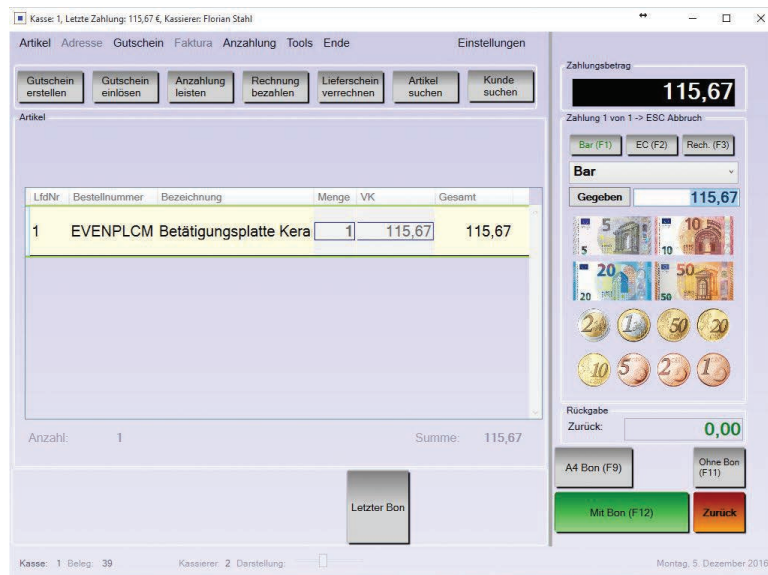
Kasse: 1, Letzte Zahlung: 115,67 €, Kassierer: Florian Stahl

Artikel Adresse Gutschein Faktura Anzahlung Tools Ende Einstellungen

Gutschein erstellen | Gutschein einlösen | Anzahlung leisten | Rechnung bezahlen | Lieferschein verrechnen | Artikel suchen | Kunde suchen

Artikel

| LfdNr | Bestellnummer | Bezeichnung | Menge | VK | Gesamt |
|---|---|---|---|---|---|
| 1 | EVENPLCM | Betätigungsplatte Kera | 1 | 115,67 | 115,67 |

Anzahl: 1 Summe: 115,67

Letzter Bon

Zahlungsbetrag
115,67

Zahlung 1 von 1 -> ESC Abbruch

Bar (F1) EC (F2) Rech. (F3)

Bar

Gegeben 115,67

5 10 20 50

2 1 50 20 10 5 2 1

Rückgabe
Zurück: 0,00

A4 Bon (F9) Ohne Bon (F11)

Mit Bon (F12) Zurück

Kasse: 1 Beleg: 39 Kassierer: 2 Darstellung: Montag, 5. Dezember 2016